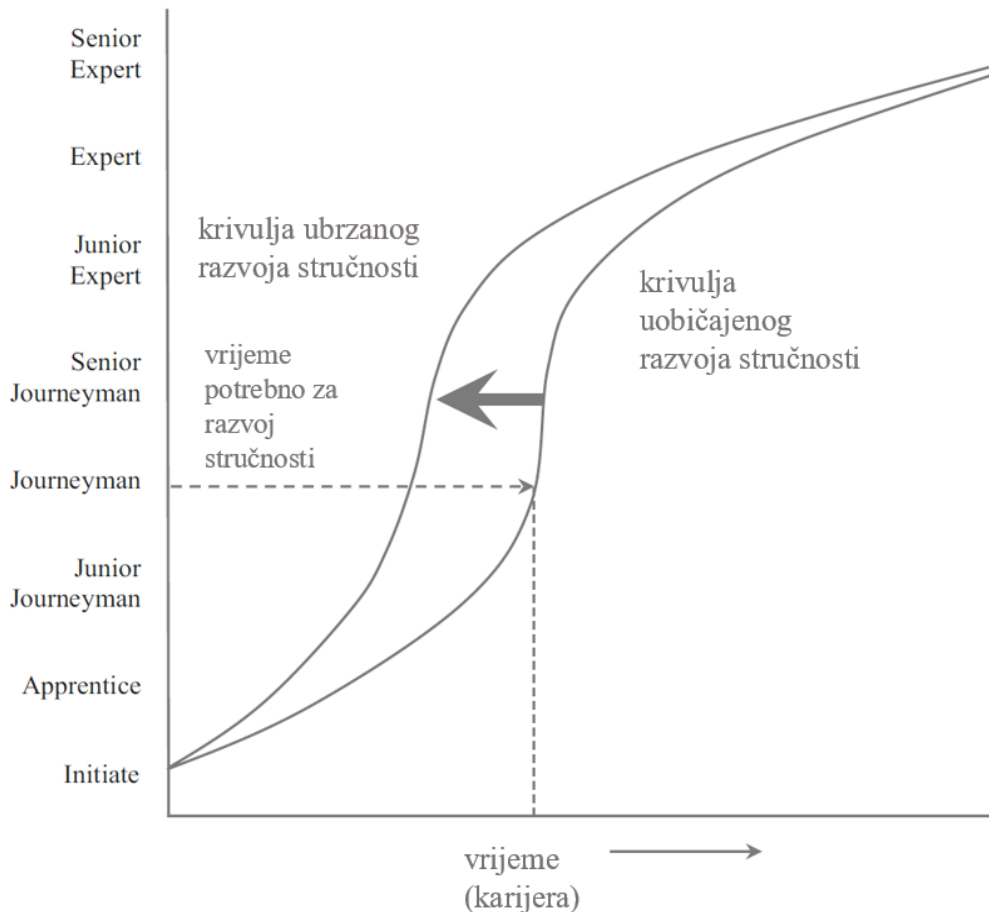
Senior Expert

Expert

Junior Expert

Senior Journeyman

Journeyman

Junior Journeyman

Apprentice

Initiate

krivulja ubrzanog razvoja stručnosti

vrijeme potrebno za razvoj stručnosti

krivulja uobičajenog razvoja stručnosti

vrijeme (karijera)